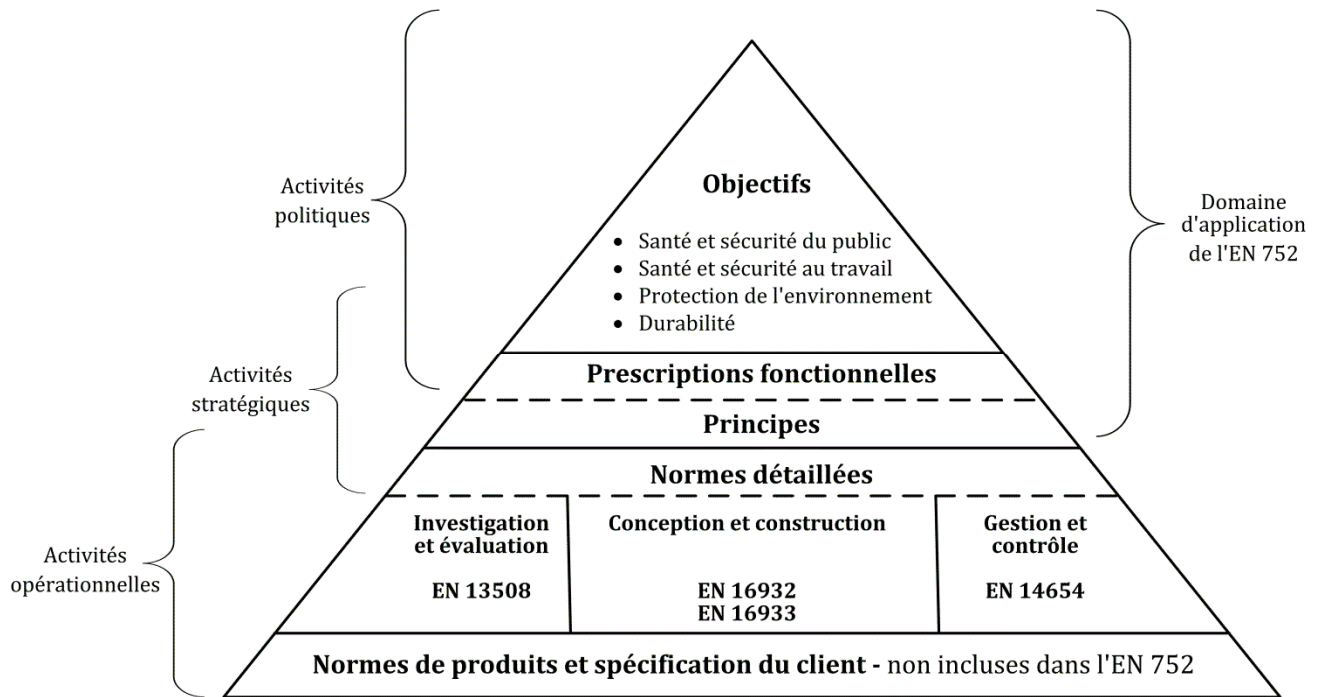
Activités politiques

Activités stratégiques

Activités opérationnelles

Objectifs

- Santé et sécurité du public
- Santé et sécurité au travail
- Protection de l'environnement
- Durabilité

Domaine d'application de l'EN 752

Prescriptions fonctionnelles

Principes

Normes détaillées

Investigation et évaluation

EN 13508

Conception et construction

EN 16932
EN 16933

Gestion et contrôle

EN 14654

Normes de produits et spécification du client - non incluses dans l'EN 752